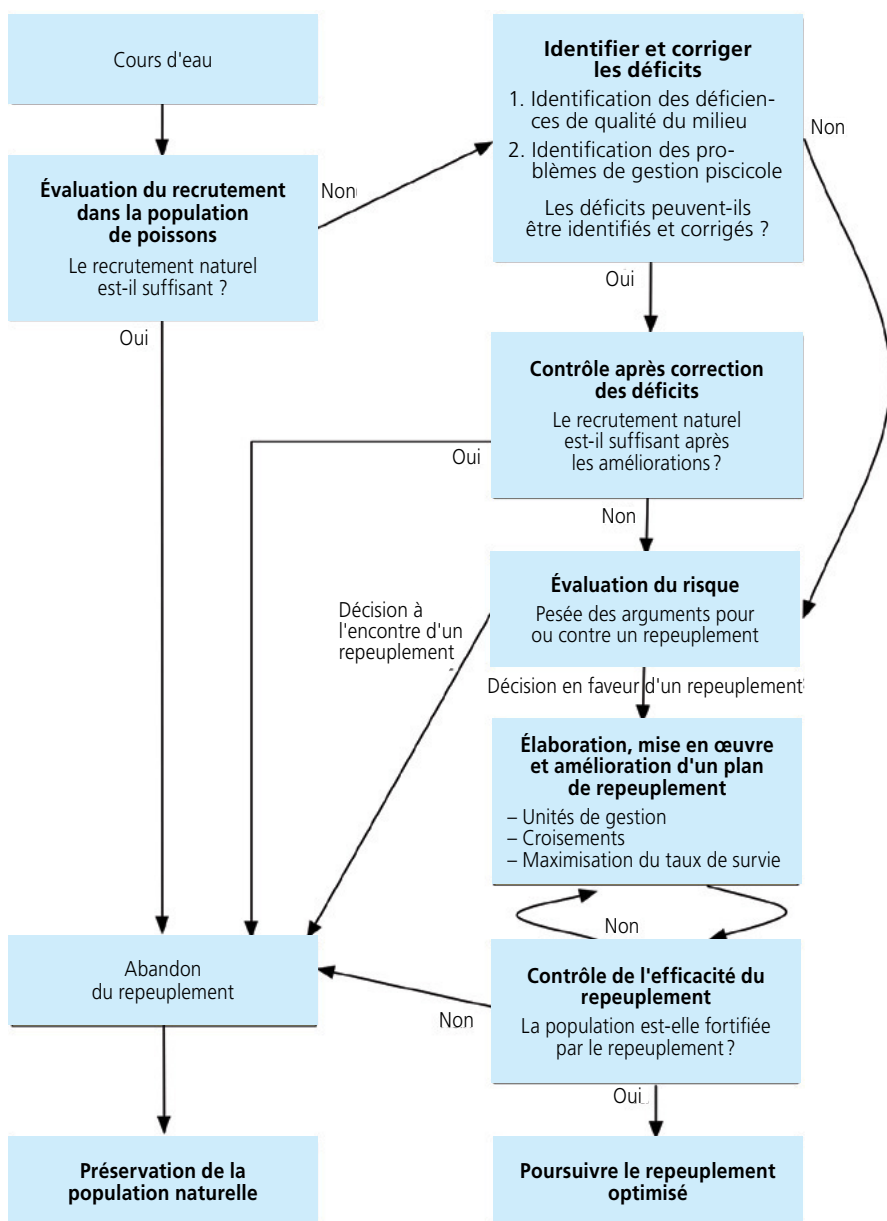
Cours d'eau

Évaluation du recrutement dans la population de poissons

Le recrutement naturel est-il suffisant ?

Non

Identifier et corriger les déficits

1. Identification des déficiences de qualité du milieu

2. Identification des problèmes de gestion piscicole

Les déficits peuvent-ils être identifiés et corrigés ?

Non

Oui

Oui

Contrôle après correction des déficits

Le recrutement naturel est-il suffisant après les améliorations ?

Oui

Non

Évaluation du risque

Pesée des arguments pour ou contre un repeuplement

Décision à l'encontre d'un repeuplement

Décision en faveur d'un repeuplement

Élaboration, mise en œuvre et amélioration d'un plan de repeuplement

– Unités de gestion
– Croisements
– Maximisation du taux de survie

Non

Abandon du repeuplement

Non

Contrôle de l'efficacité du repeuplement

La population est-elle fortifiée par le repeuplement ?

Oui

Préservation de la population naturelle

Poursuivre le repeuplement optimisé